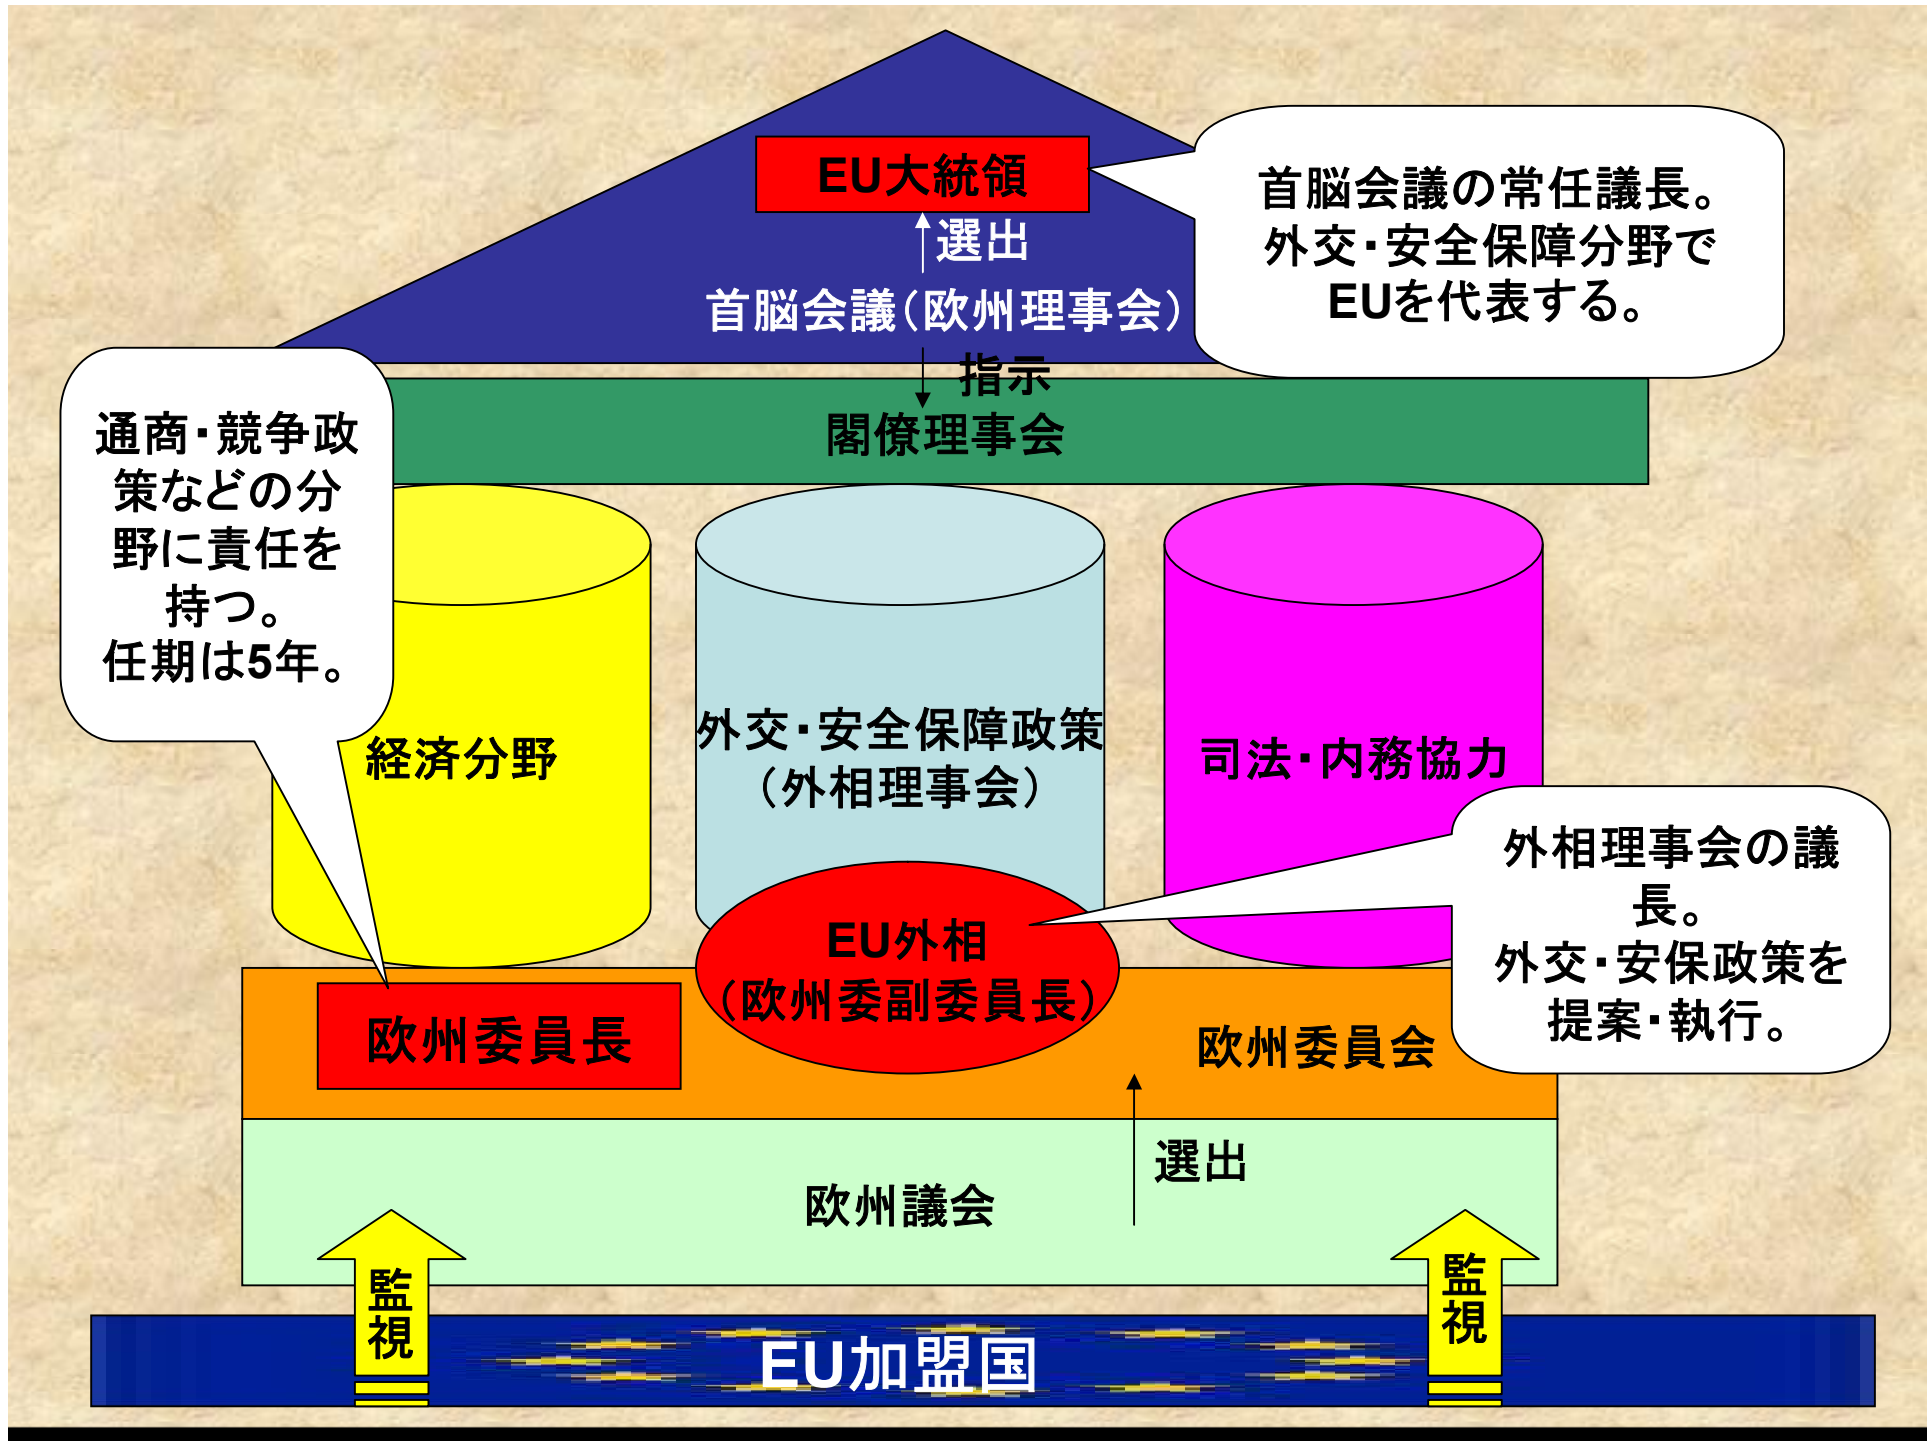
EU大統領

選出

首脳会議（欧州理事会）

首脳会議の常任議長。外交・安全保障分野でEUを代表する。

指示

閣僚理事会

通商・競争政策などの分野に責任を持つ。任期は5年。

経済分野

外交・安全保障政策（外相理事会）

司法・内務協力

外相理事会の議長。外交・安保政策を提案・執行。

EU外相（欧州委副委員長）

欧州委員長

欧州委員会

選出

欧州議会

監視

監視

EU加盟国